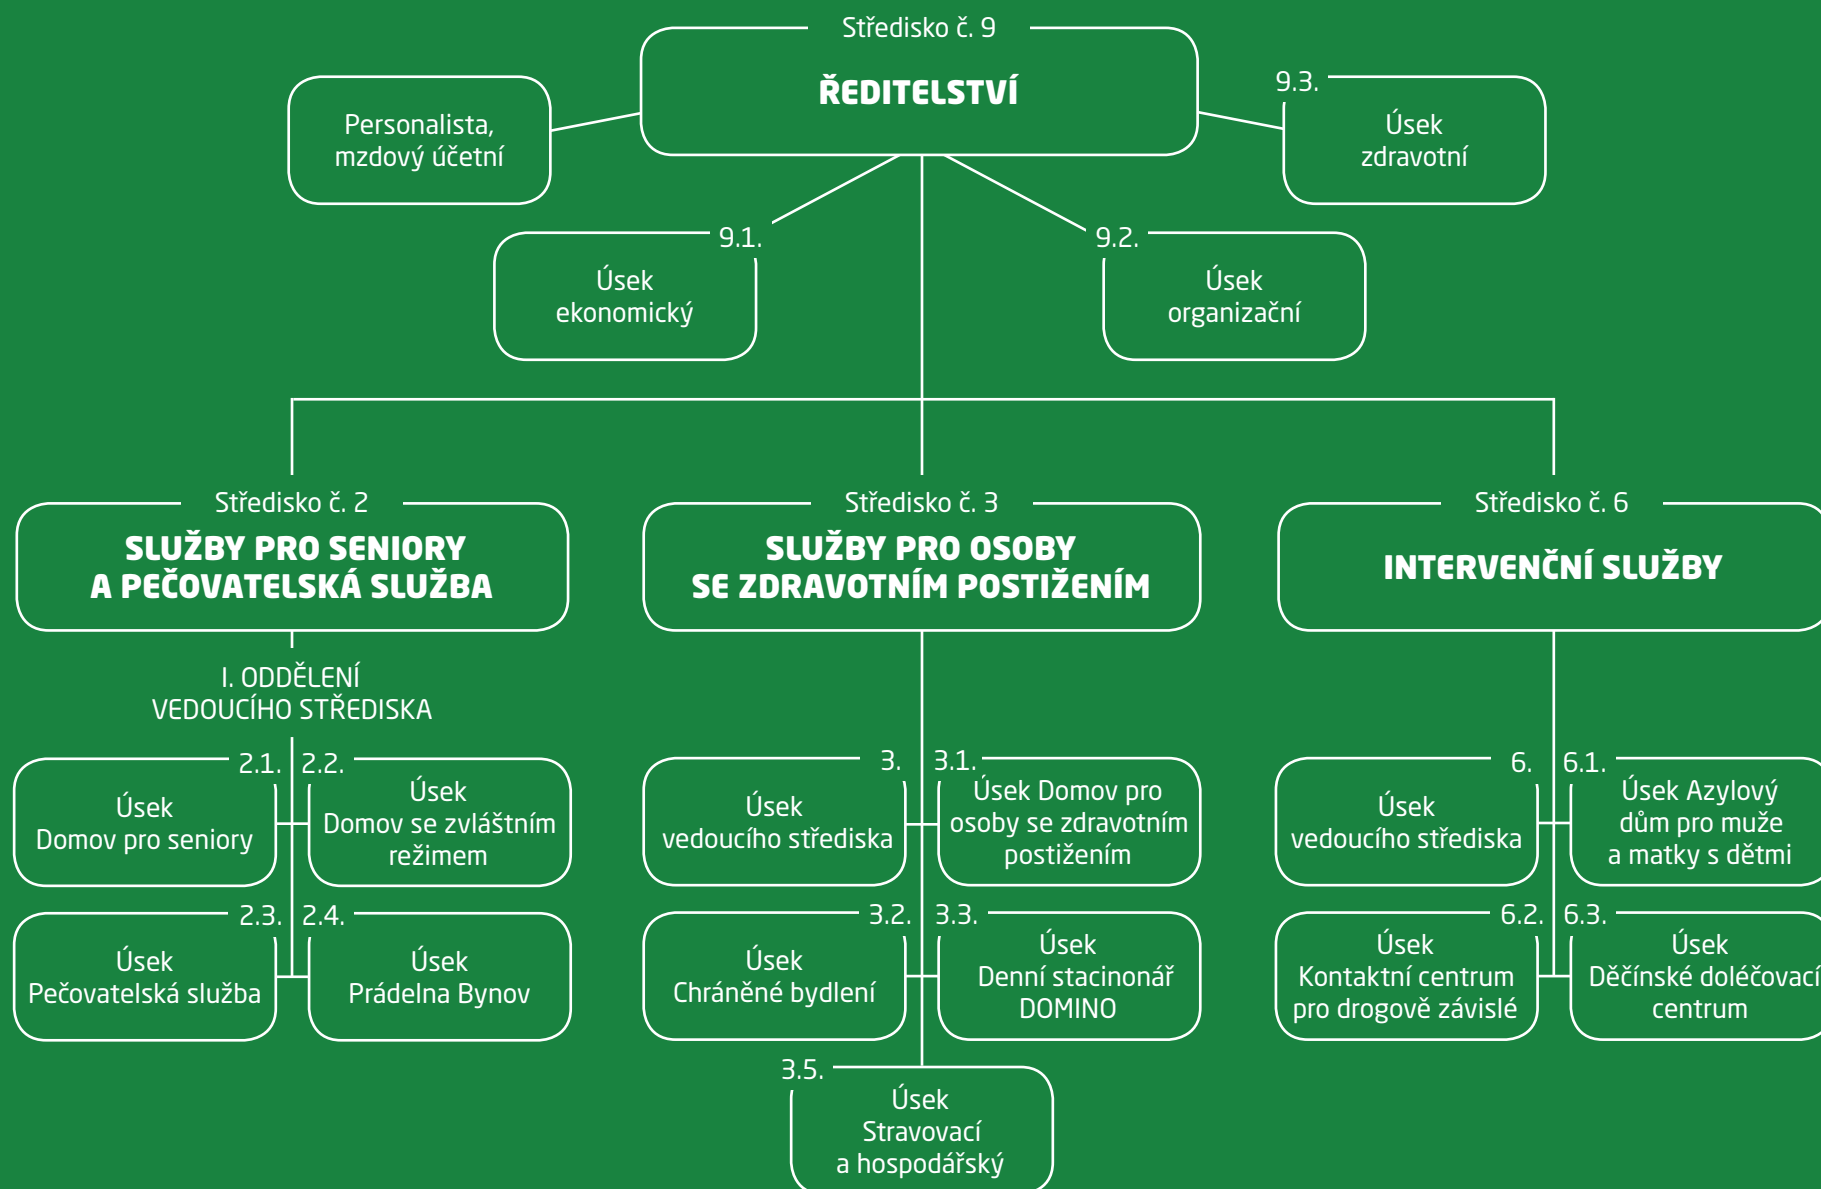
Středisko č. 9
ŘEDITELSTVÍ

Personalista, mzdový účetní

9.3.
Úsek zdravotní

9.1.
Úsek ekonomický

9.2.
Úsek organizační

Středisko č. 2
SLUŽBY PRO SENIORY A PEČOVATELSKÁ SLUŽBA

I. ODDĚLENÍ VEDOUCÍHO STŘEDISKA

2.1.
Úsek Domov pro seniory

2.2.
Úsek Domov se zvláštním režimem

2.3.
Úsek Pečovatelská služba

2.4.
Úsek Prádelna Bynov

Středisko č. 3
SLUŽBY PRO OSOBY SE ZDRAVOTNÍM POSTIŽENÍM

3.
Úsek vedoucího střediska

3.1.
Úsek Domov pro osoby se zdravotním postižením

3.2.
Úsek Chráněné bydlení

3.3.
Úsek Denní stacinonář DOMINO

3.5.
Úsek Stravovací a hospodářský

Středisko č. 6
INTERVENČNÍ SLUŽBY

6.
Úsek vedoucího střediska

6.1.
Úsek Azylový dům pro muže a matky s dětmi

6.2.
Úsek Kontaktní centrum pro drogově závislé

6.3.
Úsek Děčínské doléčovací centrum